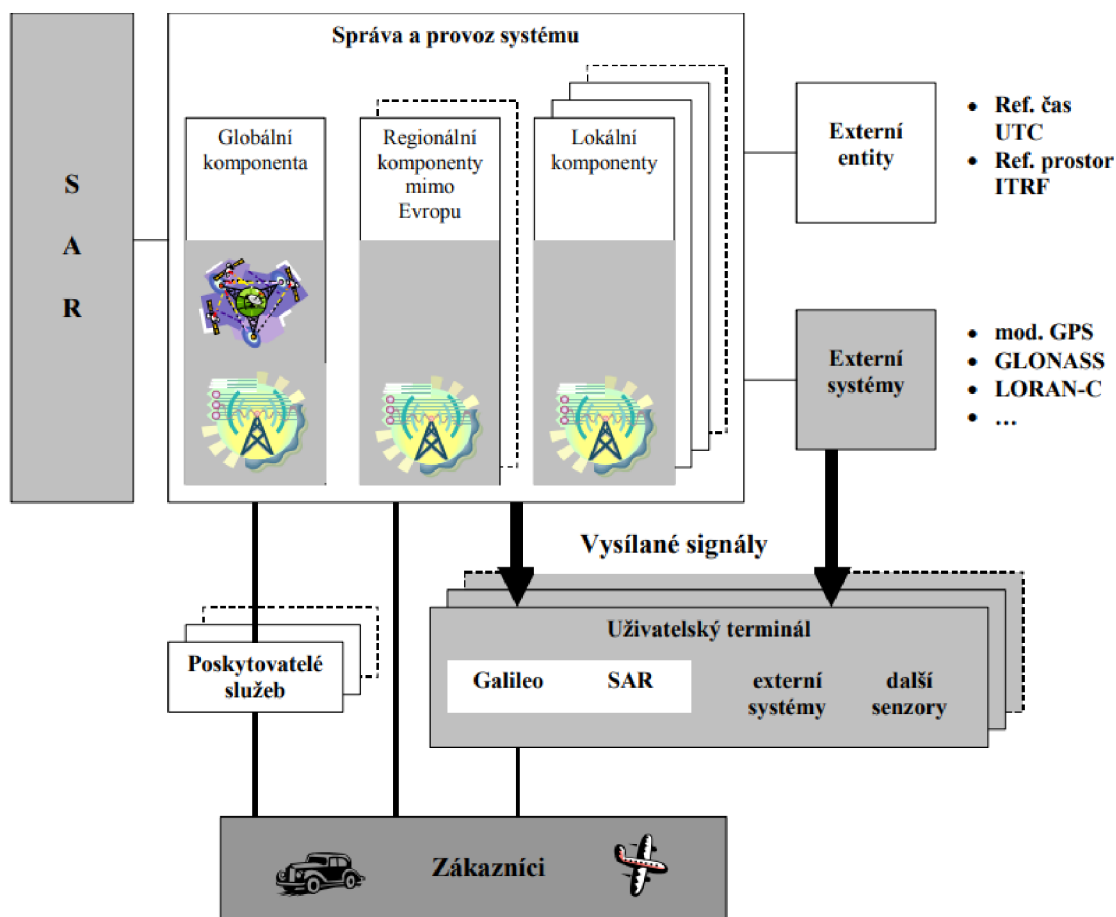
S
A
R

Správa a provoz systému

Globální komponenta

Regionální komponenty mimo Evropu

Lokální komponenty

Externí entity

• Ref. čas UTC
• Ref. prostor ITRF

Externí systémy

• mod. GPS
• GLONASS
• LORAN-C
• …

Vysílané signály

Poskytovatelé služeb

Uživatelský terminál

Galileo

SAR

externí systémy

další senzory

Zákazníci